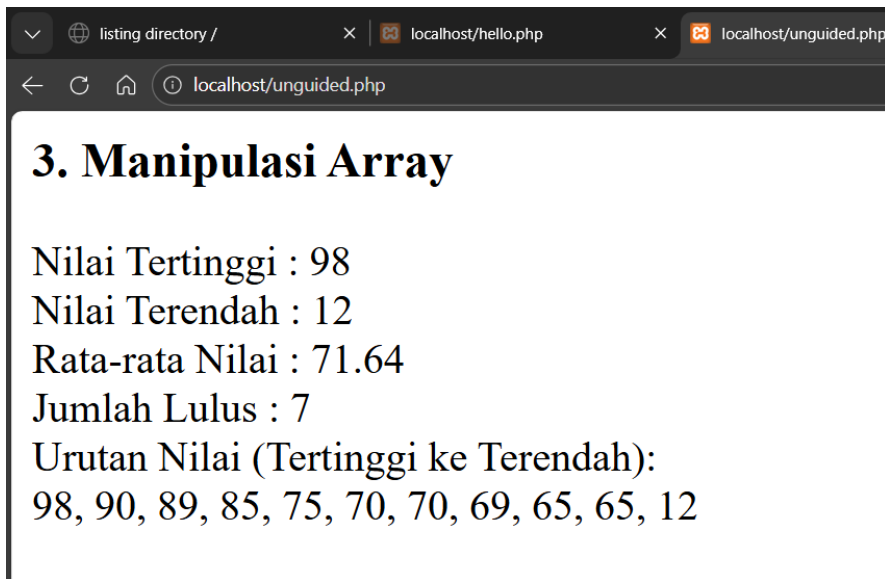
listing directory / ×
localhost/hello.php ×
localhost/unguided.php

localhost/unguided.php

# 3. Manipulasi Array

Nilai Tertinggi : 98
Nilai Terendah : 12
Rata-rata Nilai : 71.64
Jumlah Lulus : 7
Urutan Nilai (Tertinggi ke Terendah):
98, 90, 89, 85, 75, 70, 70, 69, 65, 65, 12